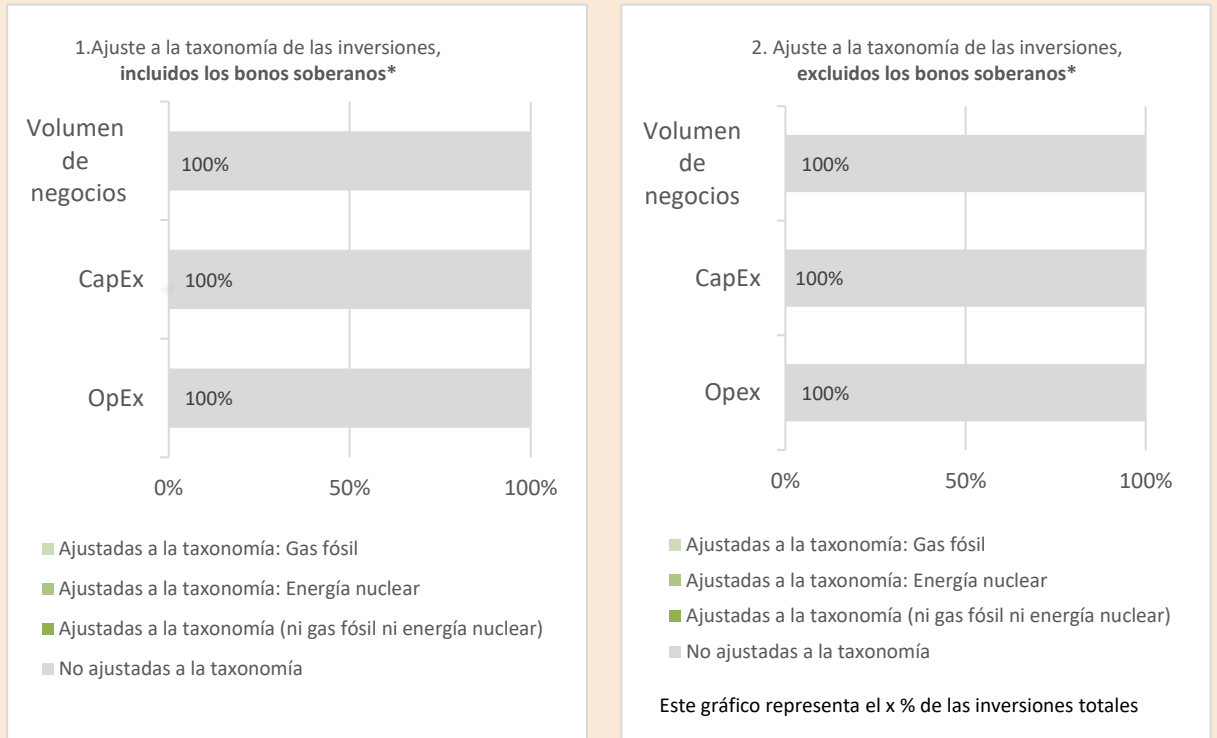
1.Ajuste a la taxonomía de las inversiones, **incluidos los bonos soberanos\***

Volumen de negocios
100%

CapEx
100%

OpEx
100%

0%
50%
100%

Ajustadas a la taxonomía: Gas fósil

Ajustadas a la taxonomía: Energía nuclear

Ajustadas a la taxonomía (ni gas fósil ni energía nuclear)

No ajustadas a la taxonomía

2. Ajuste a la taxonomía de las inversiones, **excluidos los bonos soberanos\***

Volumen de negocios
100%

CapEx
100%

Opex
100%

0%
50%
100%

Ajustadas a la taxonomía: Gas fósil

Ajustadas a la taxonomía: Energía nuclear

Ajustadas a la taxonomía (ni gas fósil ni energía nuclear)

No ajustadas a la taxonomía

Este gráfico representa el x % de las inversiones totales